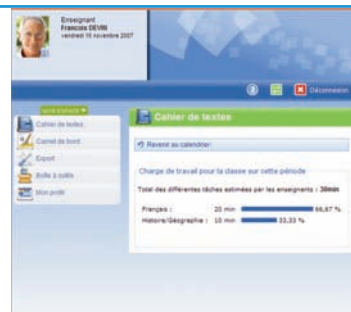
Enseignant
François DEVIN
vendredi 16 novembre 2007

Déconnexion

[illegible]

Cahier de textes
Carnet de bord
Export
Boîte à outils
Mon profil

Cahier de textes

Revenir au calendrier

Charge de travail pour la classe sur cette période

Total des différentes tâches estimées par les enseignants : 30min

Français : 20 min 66,67 %
Histoire/Géographie : 10 min 33,33 %